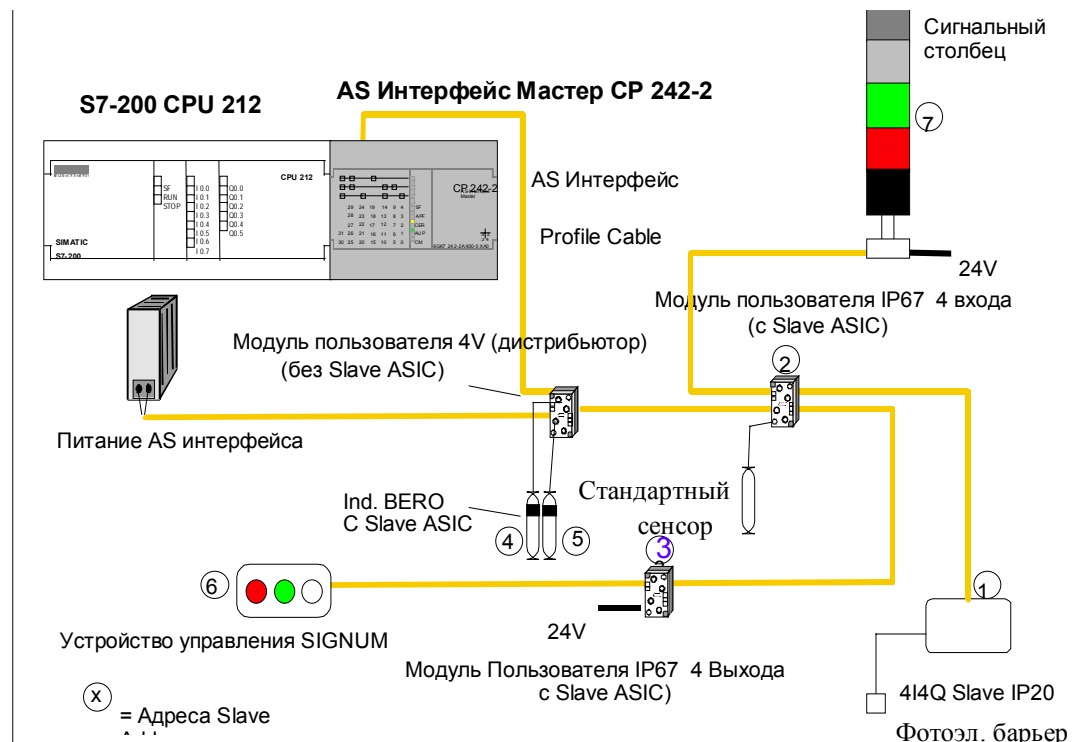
Сигнальный столбец

S7-200 CPU 212

AS Интерфейс Мастер CP 242-2

CPU 212

SF
RUN
STOP

I 0.0
I 0.1
I 0.2
I 0.3
I 0.4
I 0.5
I 0.6
I 0.7

Q0.0
Q0.1
Q0.2
Q0.3
Q0.4
Q0.5

SIMATIC
S7-200

CP 242-2

AS Интерфейс

Profile Cable

7

24V

Модуль пользователя IP67 4 входа (с Slave ASIC)

Модуль пользователя 4V (дистрибьютор) (без Slave ASIC)

2

Питание AS интерфейса

Стандартный сенсор

Ind. BERO C Slave ASIC

4

5

3

6

1

Устройство управления SIGNUM

24V

Модуль Пользователя IP67 4 Выхода с Slave ASIC)

4I4Q Slave IP20

x

= Адреса Slave

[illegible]

Фотоэл. барьер